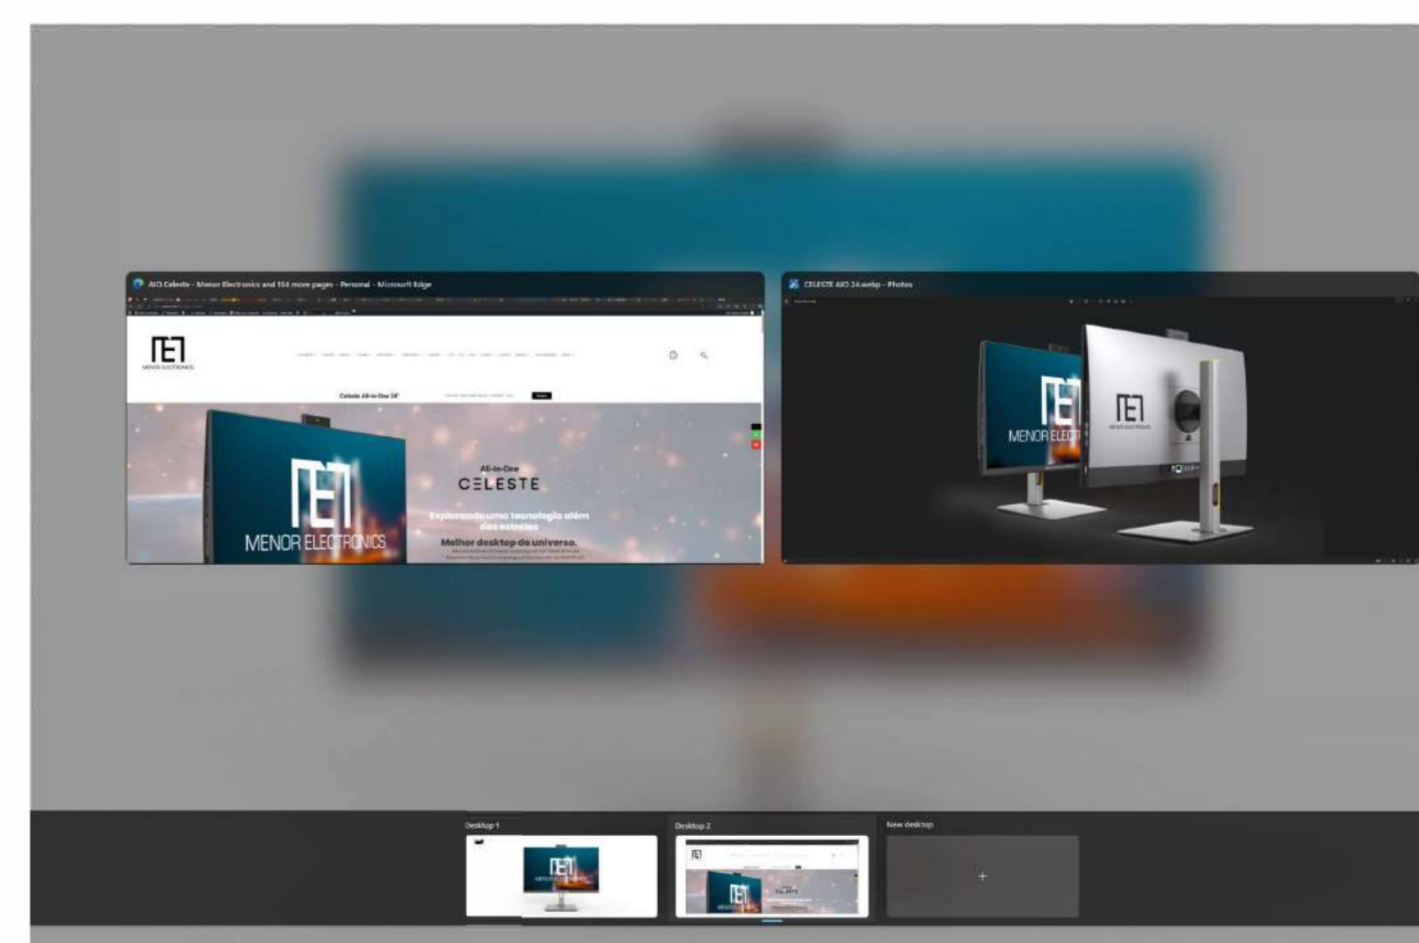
AIO Celeste - Menor Electronics and 154 more pages - Personal - Microsoft Edge

MENOR ELECTRONICS

Celeste All-in-One 24"

All-in-One
CELESTE

Explorando uma tecnologia além das estrelas

Melhor desktop do universo.

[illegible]

MENOR ELECTRONICS

CELESTE AIO 24.webp - Photos

MENOR ELECT

Desktop 1

Desktop 2

New desktop

+